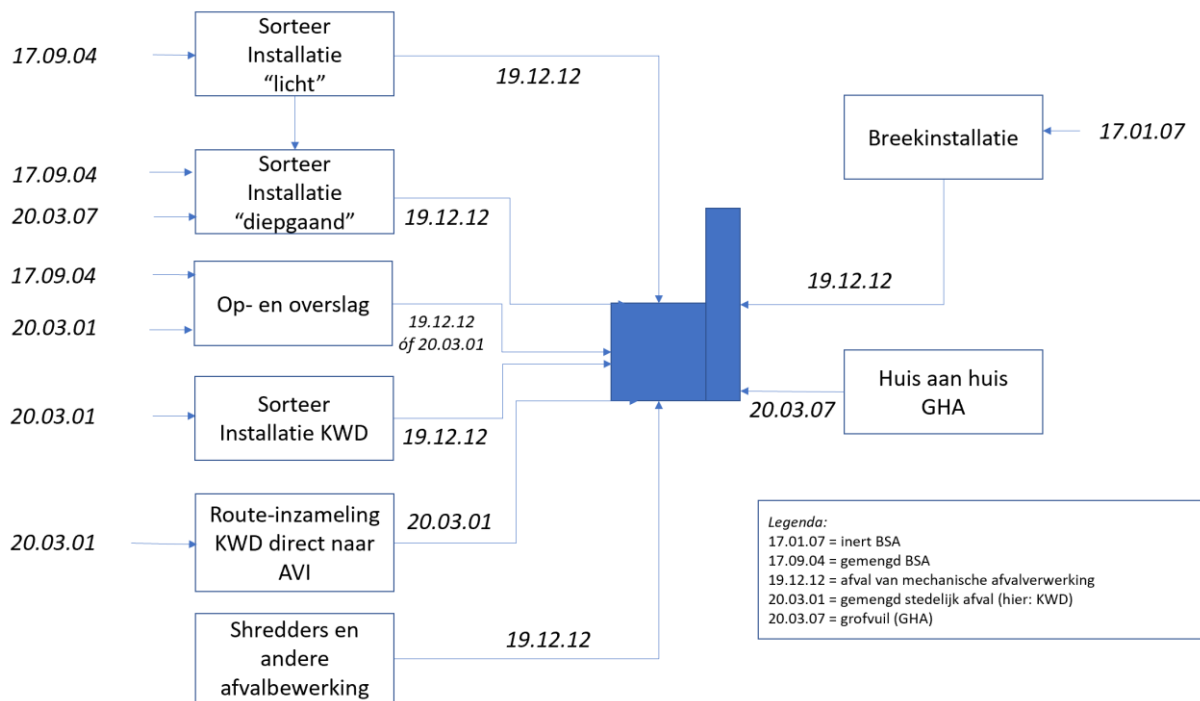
17.09.04

Sorteer Installatie “licht”

19.12.12

17.09.04

20.03.07

Sorteer Installatie “diepgaand”

19.12.12

Breekinstallatie

17.01.07

17.09.04

20.03.01

Op- en overslag

19.12.12 óf 20.03.01

19.12.12

20.03.01

Sorteer Installatie KWD

19.12.12

Huis aan huis GHA

20.03.07

20.03.01

Route-inzameling KWD direct naar AVI

20.03.01

Shredders en andere afvalbewerking

19.12.12

Legenda:
17.01.07 = inert BSA
17.09.04 = gemengd BSA
19.12.12 = afval van mechanische afvalverwerking
20.03.01 = gemengd stedelijk afval (hier: KWD)
20.03.07 = grofvuil (GHA)